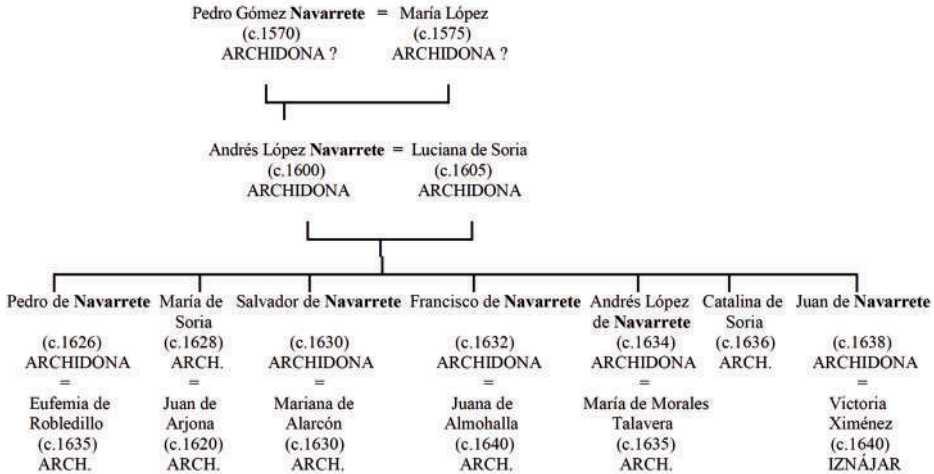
Pedro Gómez **Navarrete** = María López
(c.1570) (c.1575)
ARCHIDONA ? ARCHIDONA ?

Andrés López **Navarrete** = Luciana de Soria
(c.1600) (c.1605)
ARCHIDONA ARCHIDONA

Pedro de **Navarrete**
(c.1626)
ARCHIDONA
=
Eufemia de Robledillo
(c.1635)
ARCH.

María de Soria
(c.1628)
ARCH.
=
Juan de Arjona
(c.1620)
ARCH.

Salvador de **Navarrete**
(c.1630)
ARCHIDONA
=
Mariana de Alarcón
(c.1630)
ARCH.

Francisco de **Navarrete**
(c.1632)
ARCHIDONA
=
Juana de Almohalla
(c.1640)
ARCH.

Andrés López de **Navarrete**
(c.1634)
ARCHIDONA
=
María de Morales Talavera
(c.1635)
ARCH.

Catalina de Soria
(c.1636)
ARCH.

Juan de **Navarrete**
(c.1638)
ARCHIDONA
=
Victoria Ximénez
(c.1640)
IZNÁJAR